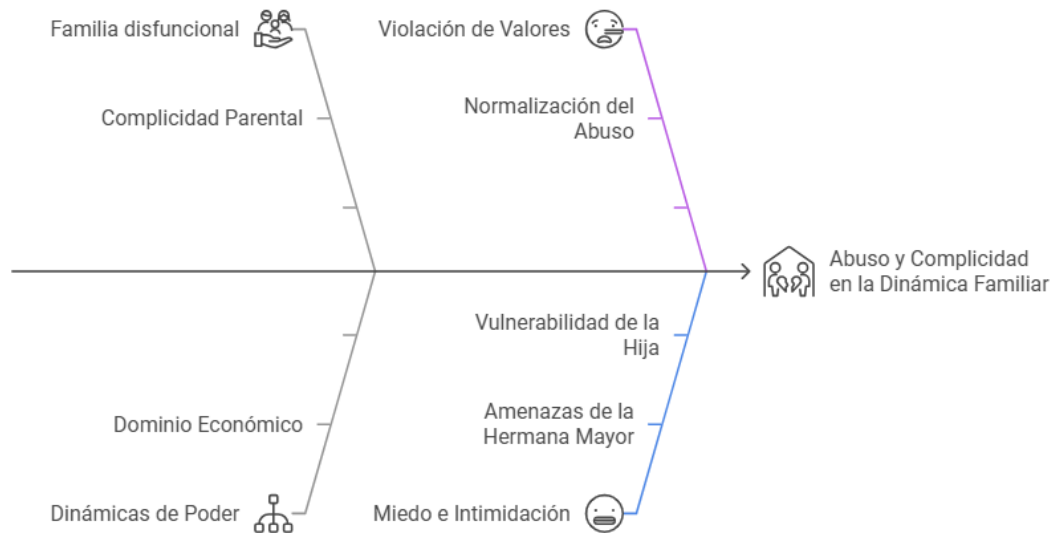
Familia disfuncional

Complicidad Parental

Violación de Valores

Normalización del Abuso

Abuso y Complicidad en la Dinámica Familiar

Vulnerabilidad de la Hija

Amenazas de la Hermana Mayor

Miedo e Intimidación

Dominio Económico

Dinámicas de Poder